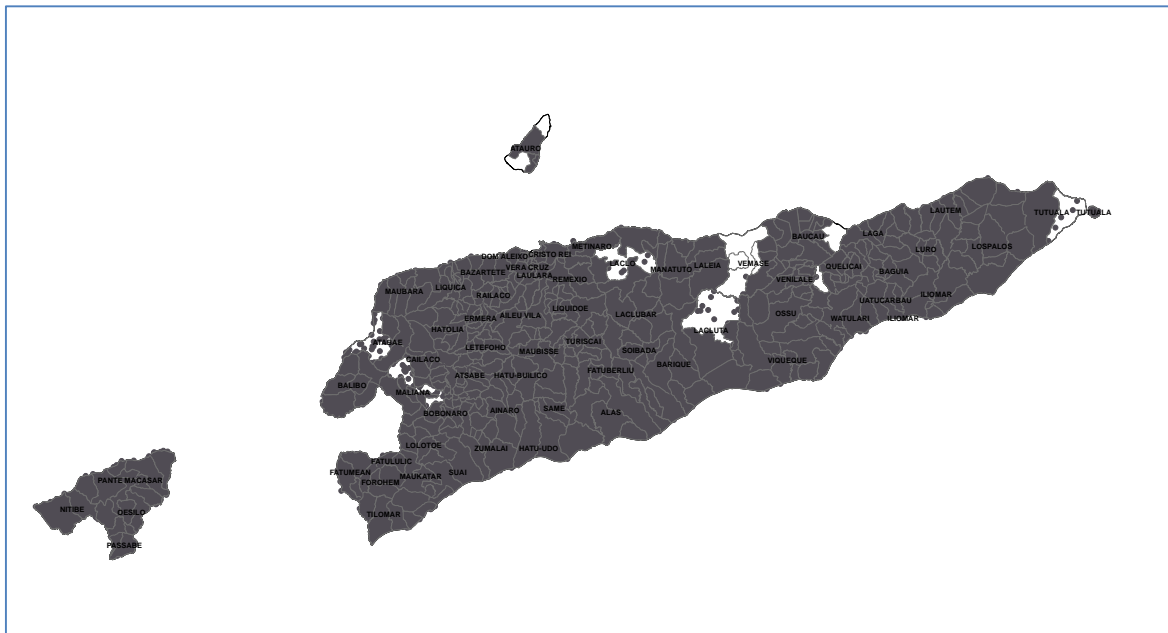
ATAURO
TUTUALA TUTUALA
LAUTEM
BAUCAU
LAGA
METINARO
DOM ALEIXO CRISTO REI
LURO
LOSPALOS
VERA CRUZ
LACLO
MANATUTO
LALEIA
VEMASE
QUELICAI
BAZARTETE
LAULARA
REMEXIO
BAGUIA
VENILALE
MAUBARA
LIQUICA
RAILACO
UATUCARBAU
ILIOMAR
LIQUIDOE
ERMERA
AILEU VILA
LACLUBAR
OSSU
WATULARI
ILIOMAR
HATOLIA
LACLUTA
ATABAE
TURISCAI
LETEFOHO
CAILACO
MAUBISSE
SOIBADA
VIQUEQUE
BARIQUE
ATSABE
HATU-BUILICO
FATUBERLIU
BALIBO
MALIANA
BOBONARO
AINARO
SAME
ALAS
LOLOTOE
ZUMALAI
HATU-UDO
FATULULIC
FATUMEAN
SUAI
FOROHEM
MAUKATAR
TILOMAR
PANTE MACASAR
NITIBE
OESILO
PASSABE